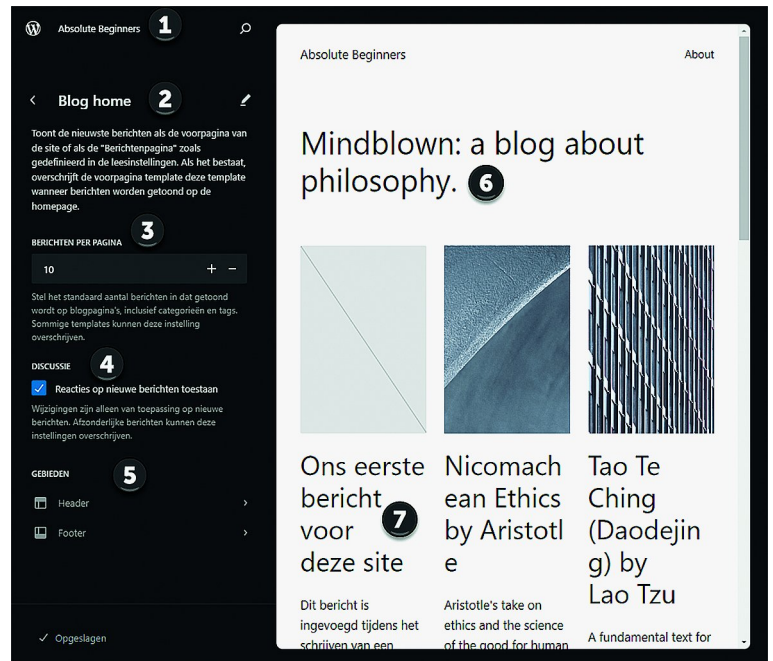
Absolute Beginners 1

Blog home 2

Toont de nieuwste berichten als de voorpagina van de site of als de "Berichtenpagina" zoals gedefinieerd in de leesinstellingen. Als het bestaat, overschrijft de voorpagina template deze template wanneer berichten worden getoond op de homepage.

BERICHTEN PER PAGINA 3

10 + −

Stel het standaard aantal berichten in dat getoond wordt op blogpagina's, inclusief categorieën en tags. Sommige templates kunnen deze instelling overschrijven.

DISCUSSIE 4

Reacties op nieuwe berichten toestaan

Wijzigingen zijn alleen van toepassing op nieuwe berichten. Afzonderlijke berichten kunnen deze instellingen overschrijven.

GEBIEDEN 5

Header

Footer

✓ Opgeslagen

Absolute Beginners

About

Mindblown: a blog about philosophy. 6

Ons eerste bericht voor deze site 7

Dit bericht is ingevoegd tijdens het schrijven van een

Nicomachean Ethics by Aristotle

Aristotle's take on ethics and the science of the good for human

Tao Te Ching (Daodejing) by Lao Tzu

A fundamental text for